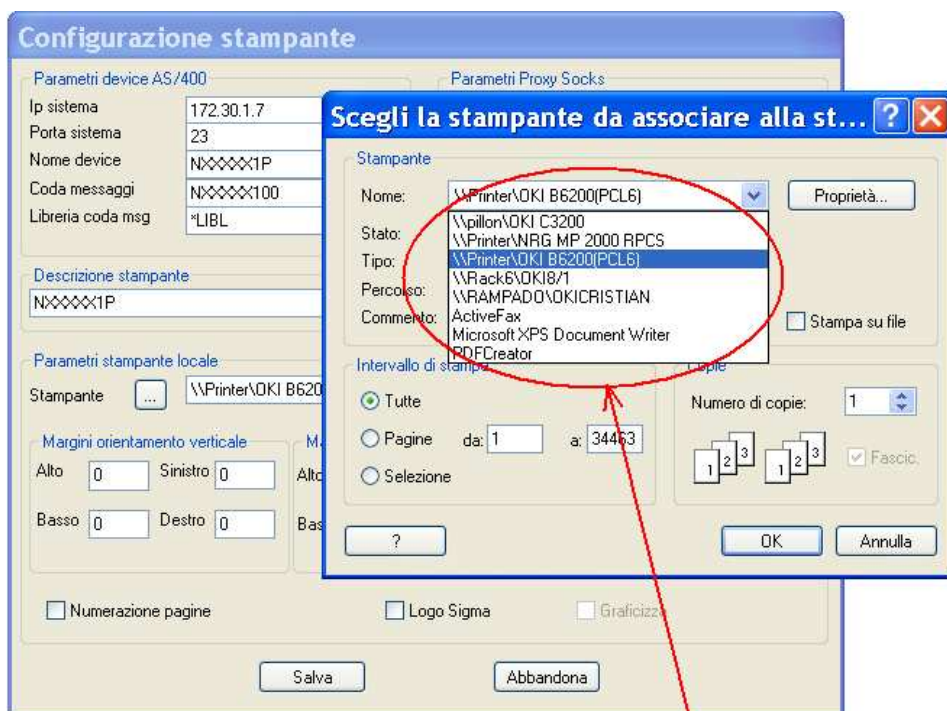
Configurazione stampante

Parametri device AS/400
Ip sistema 172.30.1.7
Porta sistema 23
Nome device NXXXXX1P
Coda messaggi NXXXXX100
Libreria coda msg *LIBL

Parametri Proxy Socks

Descrizione stampante
NXXXXX1P

Parametri stampante locale
Stampante ... \\Printer\OKI B620

Margini orientamento verticale
Alto 0 Sinistro 0
Basso 0 Destro 0

Ma
Alto
Bas

Numerazione pagine
Logo Sigma
Graficizza

Salva
Abbandona

Scegli la stampante da associare alla st...

Stampante
Nome: \\Printer\OKI B6200(PCL6)
Proprietà...
Stato:
Tipo:
Percorso:
Commento:
\\pillon\OKI C3200
\\Printer\NRG MP 2000 RPCS
\\Printer\OKI B6200(PCL6)
\\Rack6\OKI8/1
\\RAMPADO\OKICRISTIAN
ActiveFax
Microsoft XPS Document Writer
PDFCreator
Stampa su file

Intervallo di stampa
Tutte
Pagine da: 1 a: 34463
Selezione

Copie
Numero di copie: 1
Fascic.

?
OK
Annulla